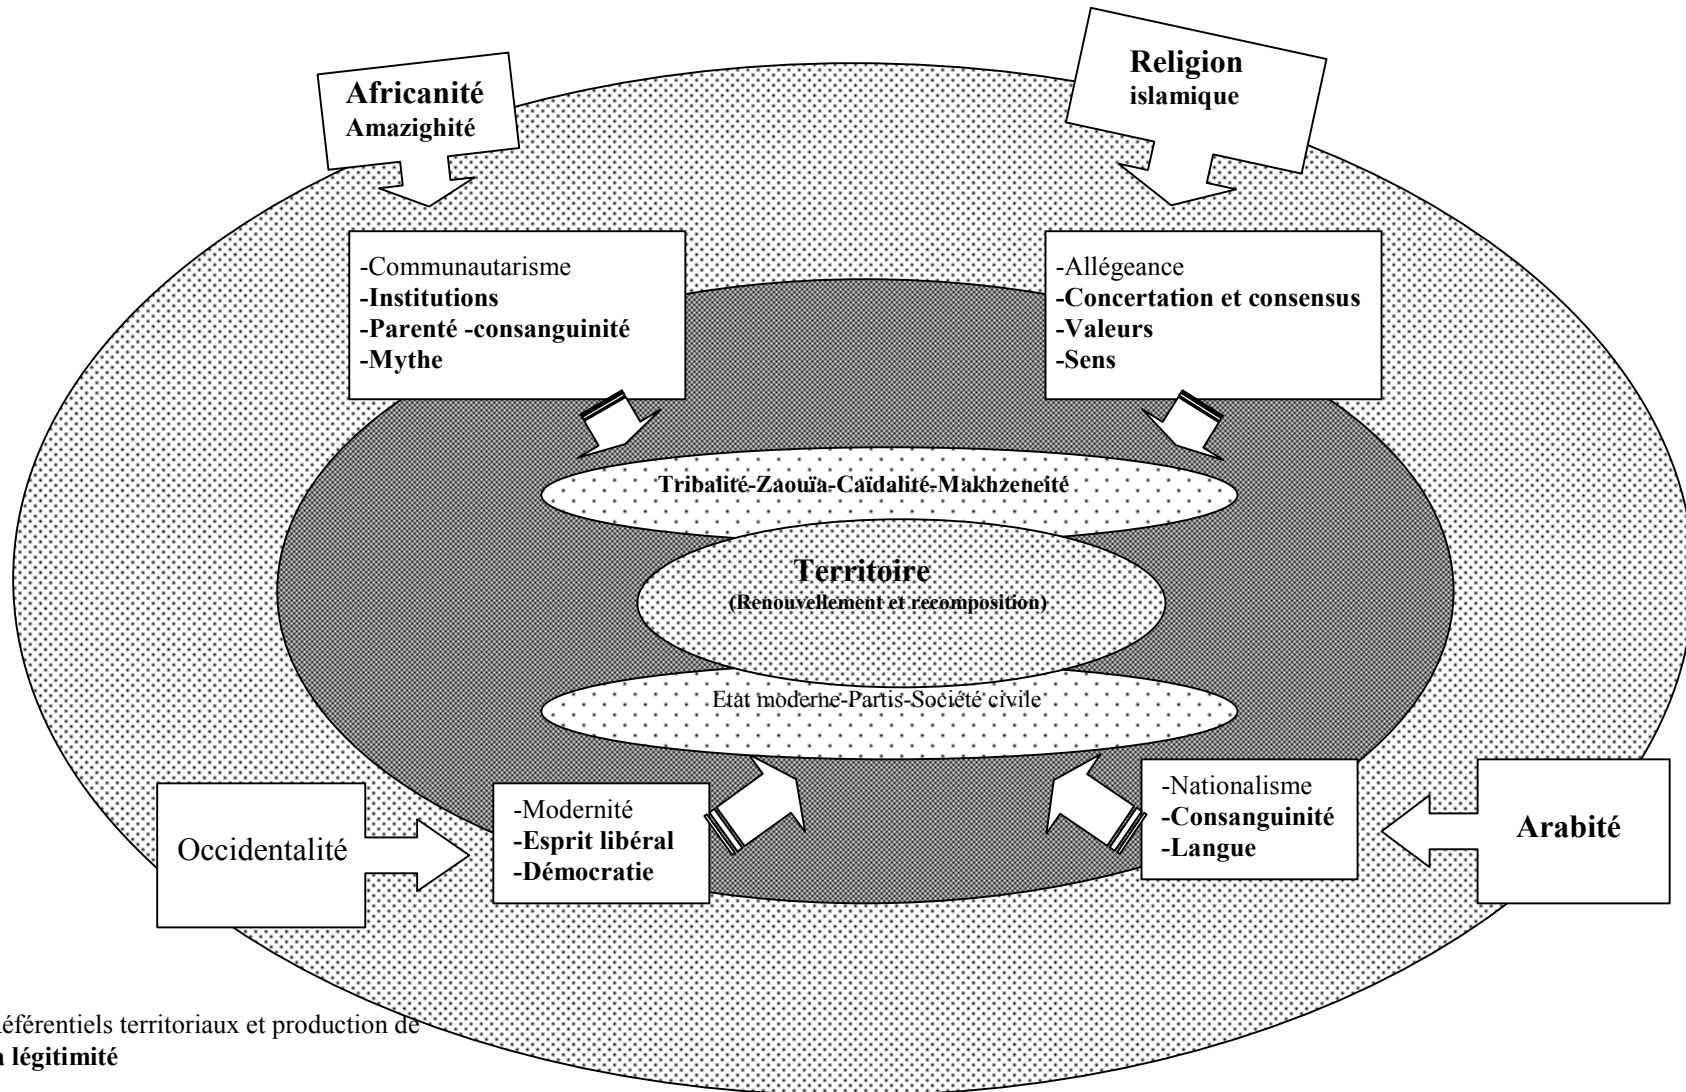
Africanité
Amazighité

Religion
islamique

-Communautarisme
-Institutions
-Parenté -consanguinité
-Mythe

-Allégeance
-Concertation et consensus
-Valeurs
-Sens

Tribalité-Zaouïa-Caïdalité-Makhzeneité

Territoire
(Renouvellement et recomposition)

Etat moderne-Partis-Société civile

Occidentalité

-Modernité
-Esprit libéral
-Démocratie

-Nationalisme
-Consanguinité
-Langue

Arabité

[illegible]éférentiels territoriaux et production de
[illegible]a légitimité